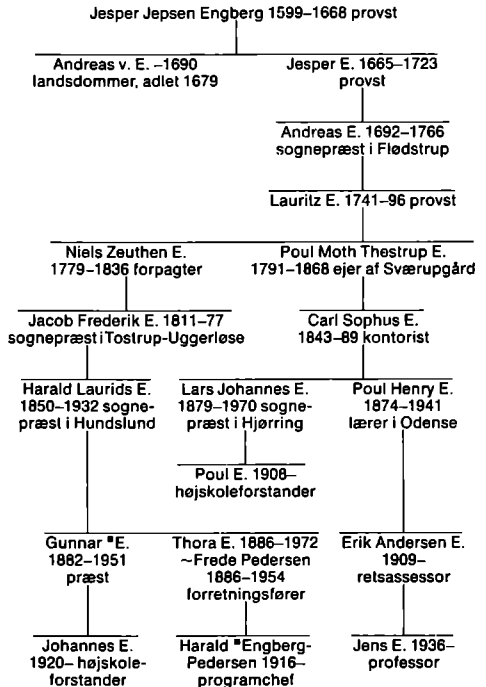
Jesper Jepsen Engberg 1599–1668 provst

Andreas v. E. –1690 landsdommer, adlet 1679

Jesper E. 1665–1723 provst

Andreas E. 1692–1766 sognepræst i Flødstrup

Lauritz E. 1741–96 provst

Niels Zeuthen E. 1779–1836 forpagter

Poul Moth Thestrup E. 1791–1868 ejer af Sværupgård

Jacob Frederik E. 1811–77 sognepræst i Tostrup-Uggerløse

Carl Sophus E. 1843–89 kontorist

Harald Laurids E. 1850–1932 sognepræst i Hundslund

Lars Johannes E. 1879–1970 sognepræst i Hjørring

Poul Henry E. 1874–1941 lærer i Odense

Poul E. 1908– højskoleforstander

Gunnar *E. 1882–1951 præst

Thora E. 1886–1972 ~Frede Pedersen 1886–1954 forretningsfører

Erik Andersen E. 1909– retsassessor

Johannes E. 1920– højskoleforstander

Harald *Engberg-Pedersen 1916– programchef

Jens E. 1936– professor